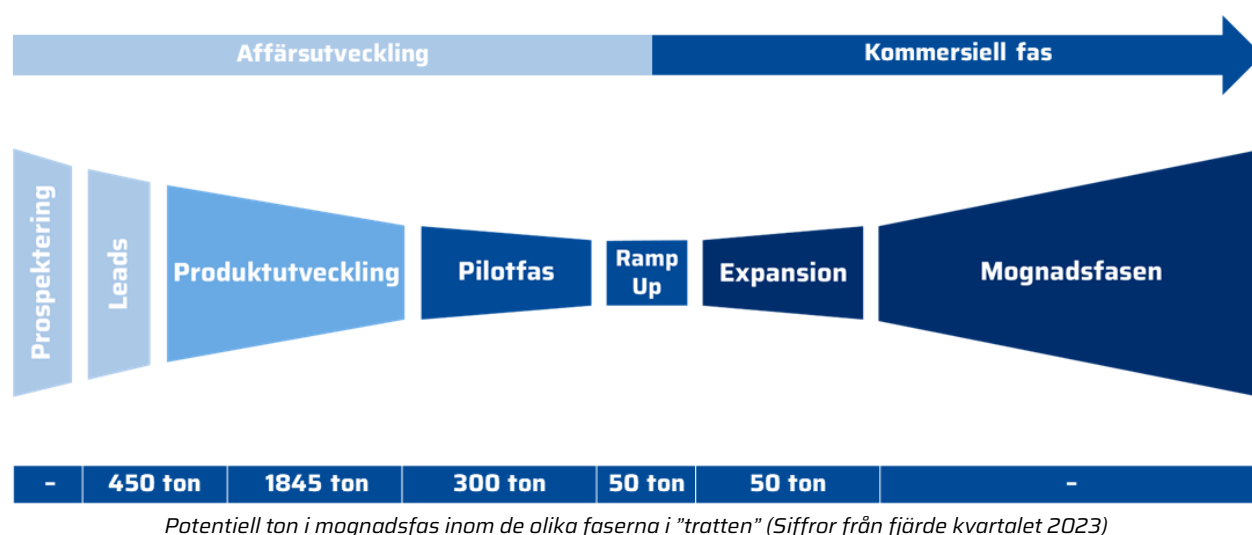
Affärsutveckling

Kommersiell fas

Prospektering

Leads

Produktutveckling

Pilotfas

Ramp Up

Expansion

Mognadsfasen

| - | 450 ton | 1845 ton | 300 ton | 50 ton | 50 ton | - |
|---|---|---|---|---|---|---|

Potentiell ton i mognadsfas inom de olika faserna i "tratten" (Siffror från fjärde kvartalet 2023)